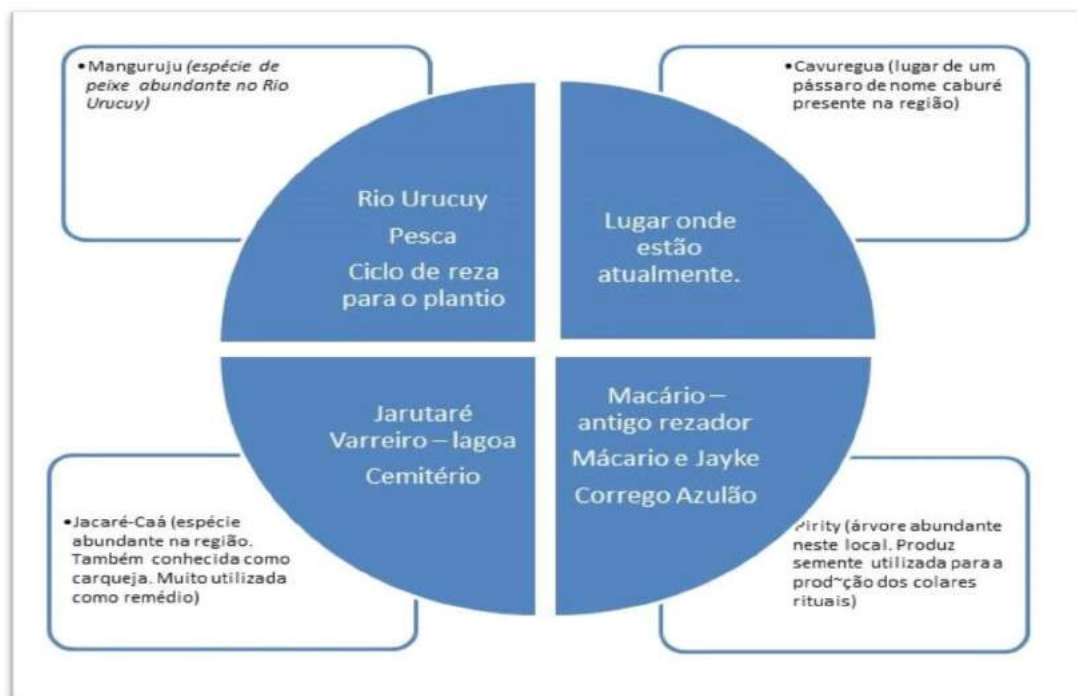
•Manguruju (espécie de peixe abundante no Rio Urucuy)

•Cavuregua (lugar de um pássaro de nome caburé presente na região)

Rio Urucuy
Pesca
Ciclo de reza para o plantio

Lugar onde estão atualmente.

Jarutaré
Varreiro – lagoa
Cemitério

Macário – antigo rezador
Mácario e Jayke
Corrego Azulão

•Jacaré-Caá (espécie abundante na região. Também conhecida como carqueja. Muito utilizada como remédio)

Pirity (árvore abundante neste local. Produz semente utilizada para a prod~ção dos colares rituais)